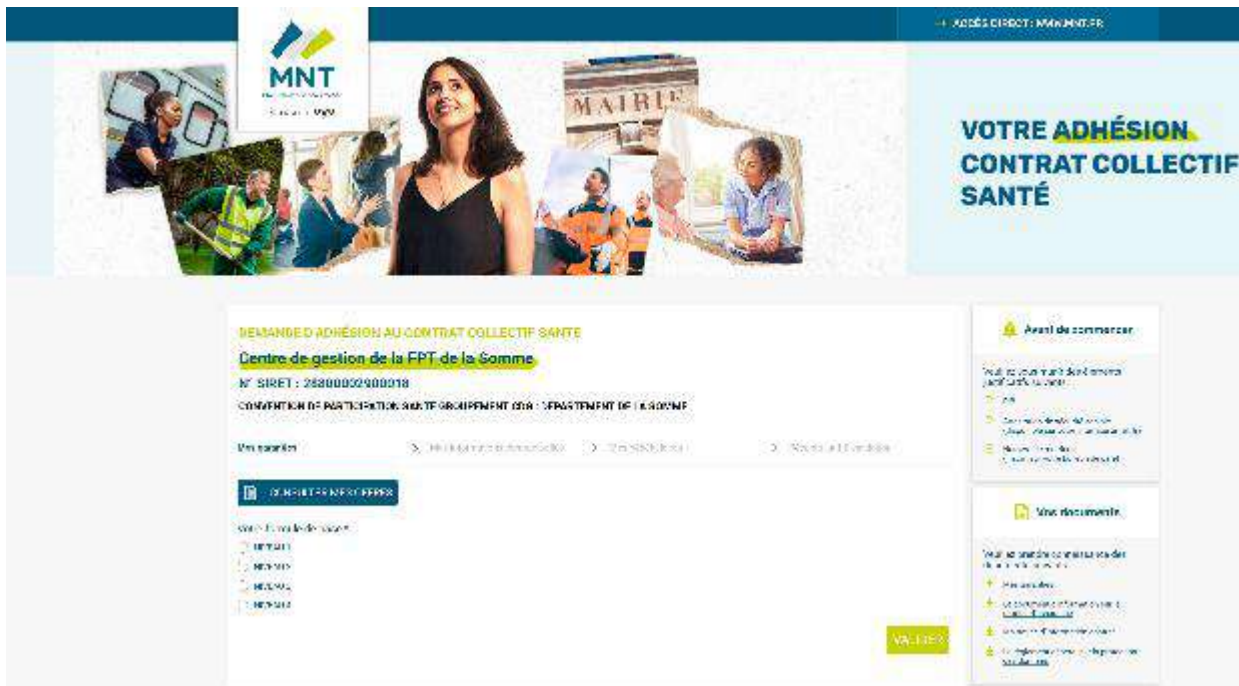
→ ACCÈS DIRECT : WWW.MNT.FR

MNT

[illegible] VYV

MAIRIE

VOTRE ADHÉSION CONTRAT COLLECTIF SANTÉ

DEMANDE D'ADHÉSION AU CONTRAT COLLECTIF SANTE

Centre de gestion de la FPT de la Somme

N° SIRET : 28800032900018

CONVENTION DE PARTICIPATION SANTE GROUPEMENT CDG : DEPARTEMENT DE LA SOMME

Mes garanties > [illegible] > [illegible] > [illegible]

CONSULTER MES OFFRES

Votre formule de base :
NIVEAU 1
NIVEAU 2
NIVEAU 3
NIVEAU 4

VALIDER

Avant de commencer

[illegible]

Vos documents

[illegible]